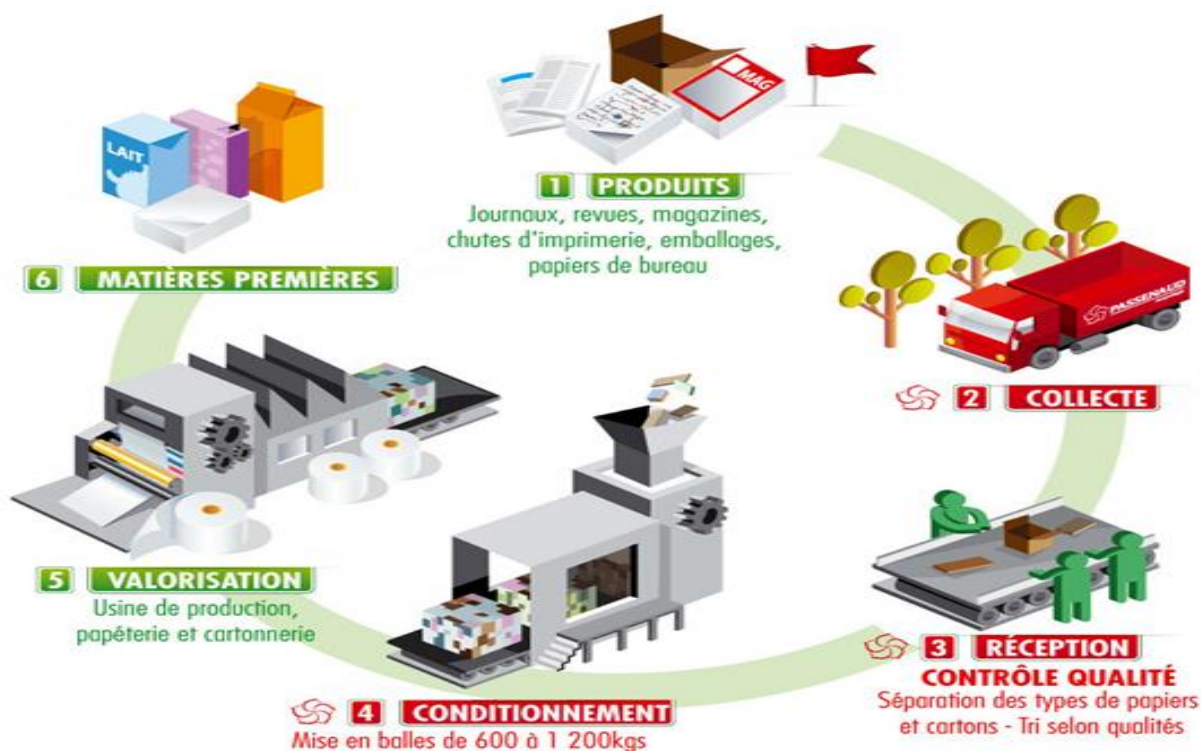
MAG

1 PRODUITS
Journaux, revues, magazines, chutes d'imprimerie, emballages, papiers de bureau

LAIT

6 MATIÈRES PREMIÈRES

PASSENAUD

2 COLLECTE

3 RÉCEPTION
CONTRÔLE QUALITÉ
Séparation des types de papiers et cartons - Tri selon qualités

4 CONDITIONNEMENT
Mise en balles de 600 à 1 200kgs

5 VALORISATION
Usine de production, papéterie et cartonnerie